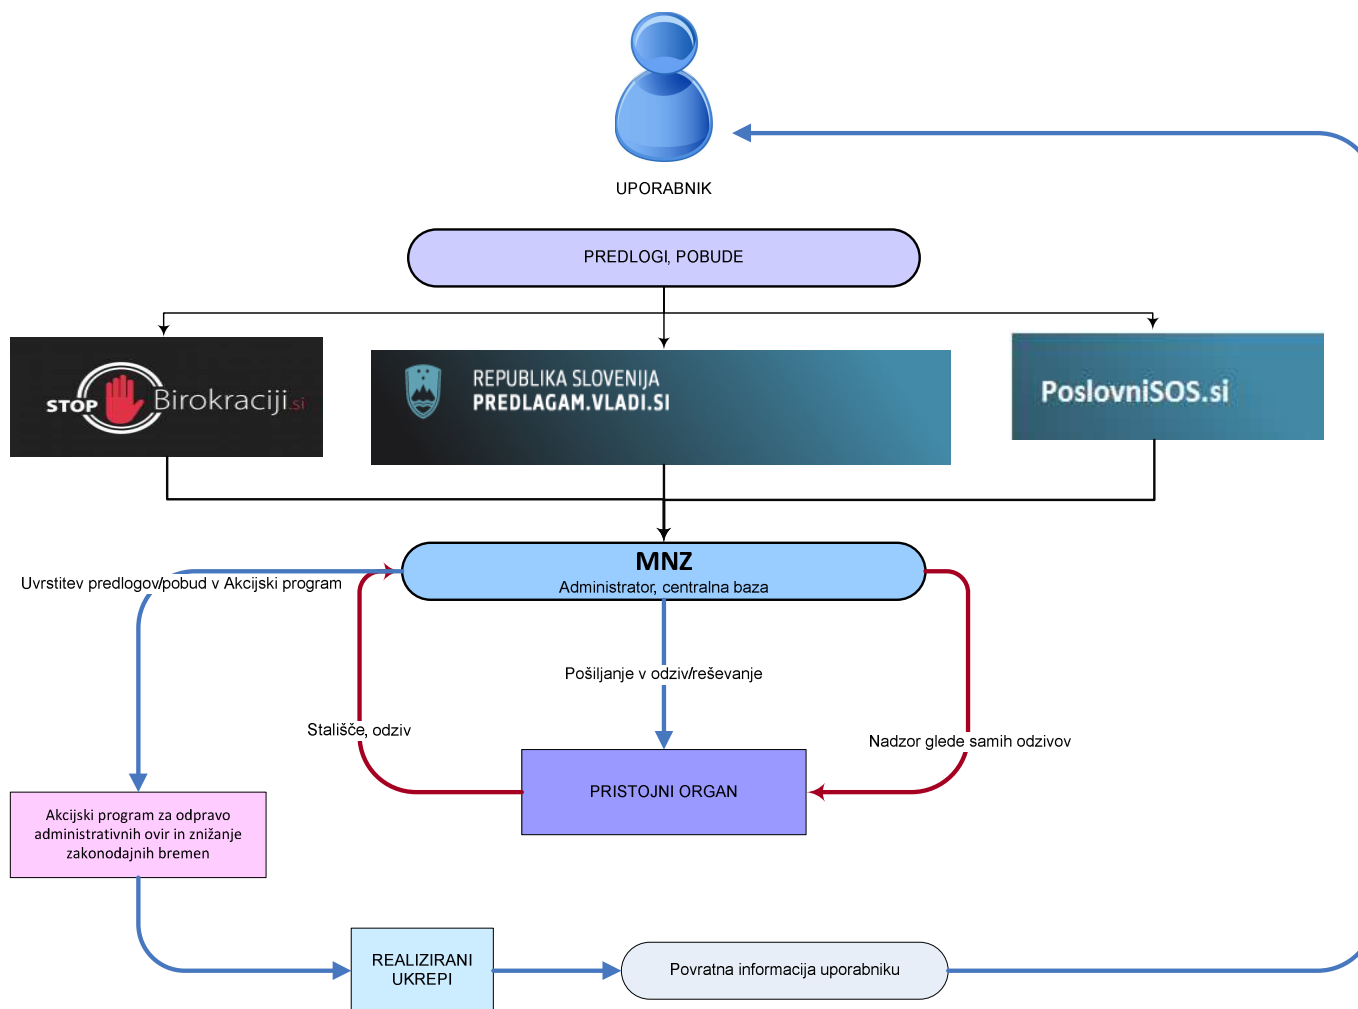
UPORABNIK

PREDLOGI, POBUDE

STOP Birokraciji.si

REPUBLIKA SLOVENIJA
PREDLAGAM.VLADI.SI

PoslovniSOS.si

MNZ
Administrator, centralna baza

Uvrstitev predlogov/pobud v Akcijski program

Pošiljanje v odziv/reševanje

Stališče, odziv

Nadzor glede samih odzivov

PRISTOJNI ORGAN

Akcijski program za odpravo administrativnih ovir in znižanje zakonodajnih bremen

REALIZIRANI UKREPI

Povratna informacija uporabniku